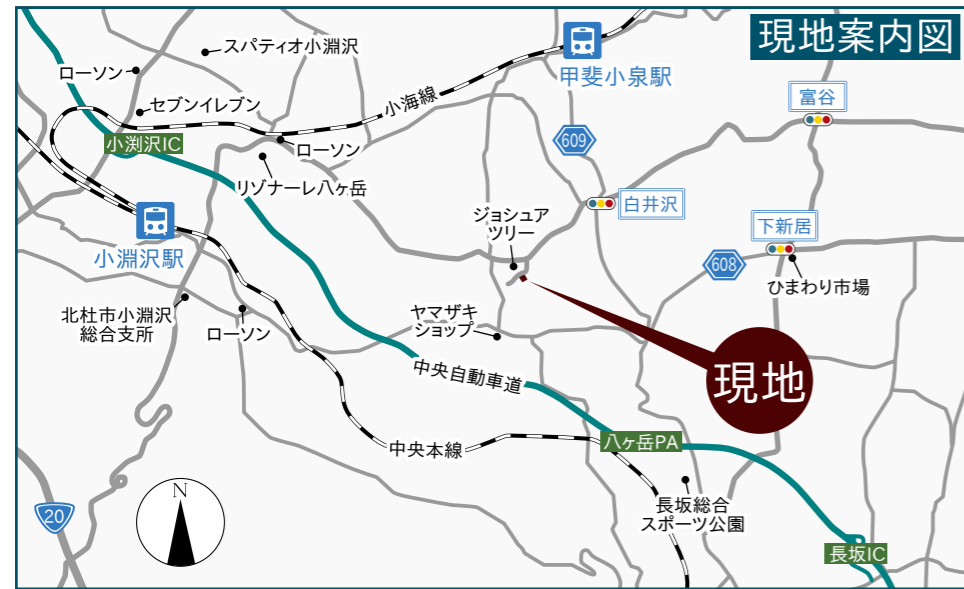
現地案内図

スパティオ小淵沢

ローソン

セブンイレブン

甲斐小泉駅

小海線

富谷

609

小淵沢IC

ローソン

リゾナーレ八ヶ岳

白井沢

ジョシュア
ツリー

下新居

小淵沢駅

608

ひまわり市場

北杜市小淵沢
総合支所

ローソン

ヤマザキ
ショップ

現地

中央自動車道

八ヶ岳PA

中央本線

N

長坂総合
スポーツ公園

20

長坂IC